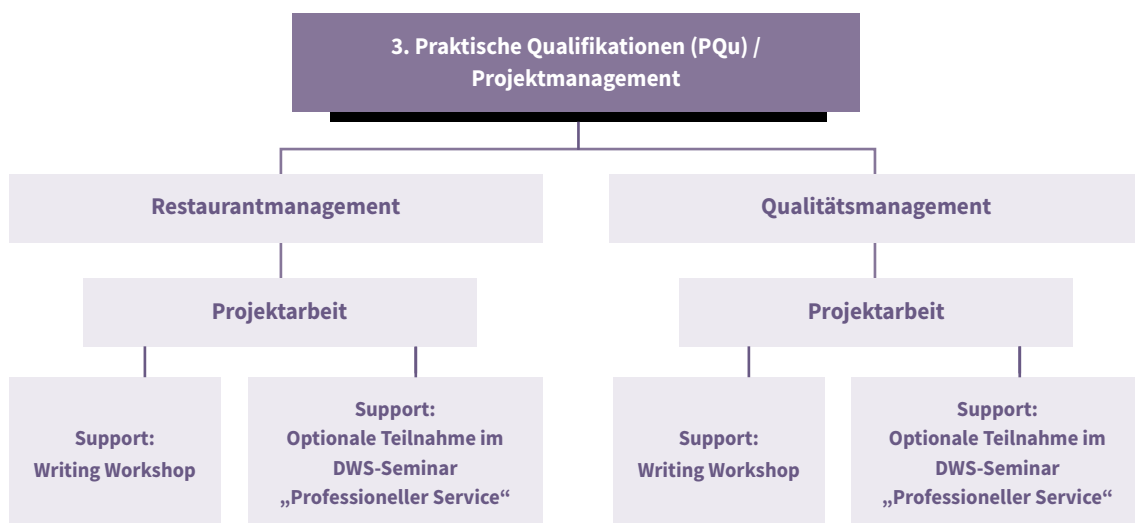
3. Praktische Qualifikationen (PQu) / Projektmanagement

Restaurantmanagement

Projektarbeit

Support:
Writing Workshop

Support:
Optionale Teilnahme im DWS-Seminar „Professioneller Service“

Qualitätsmanagement

Projektarbeit

Support:
Writing Workshop

Support:
Optionale Teilnahme im DWS-Seminar „Professioneller Service“